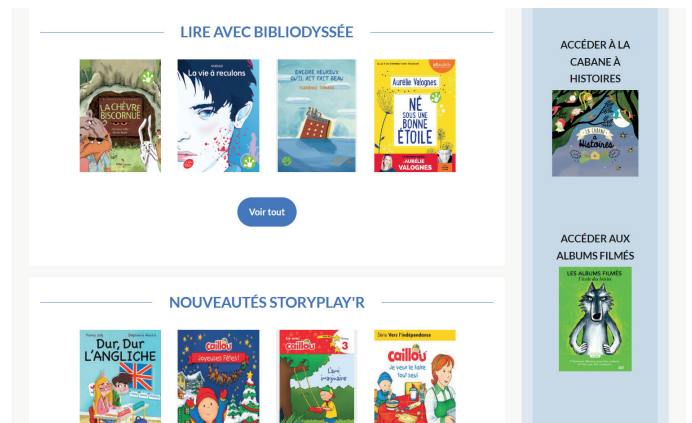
LIRE AVEC BIBLIODYSSÉE

LA CHÈVRE BISCORNUE

La vie à reculons

ENCORE HEUREUX QU'IL AIT FAIT BEAU

Aurélie Valognes

NÉ SOUS UNE BONNE ÉTOILE

AURÉLIE VALOGNES

Voir tout

NOUVEAUTÉS STORYPLAY'R

Dur, Dur L'ANGLICHE

caillou Joyeuses Fêtes!

caillou L'ami imaginaire

3

Vers l'indépendance

caillou Je veux le faire tout seul

ACCÉDER À LA CABANE À HISTOIRES

La Cabane à Histoires

ACCÉDER AUX ALBUMS FILMÉS

LES ALBUMS FILMÉS